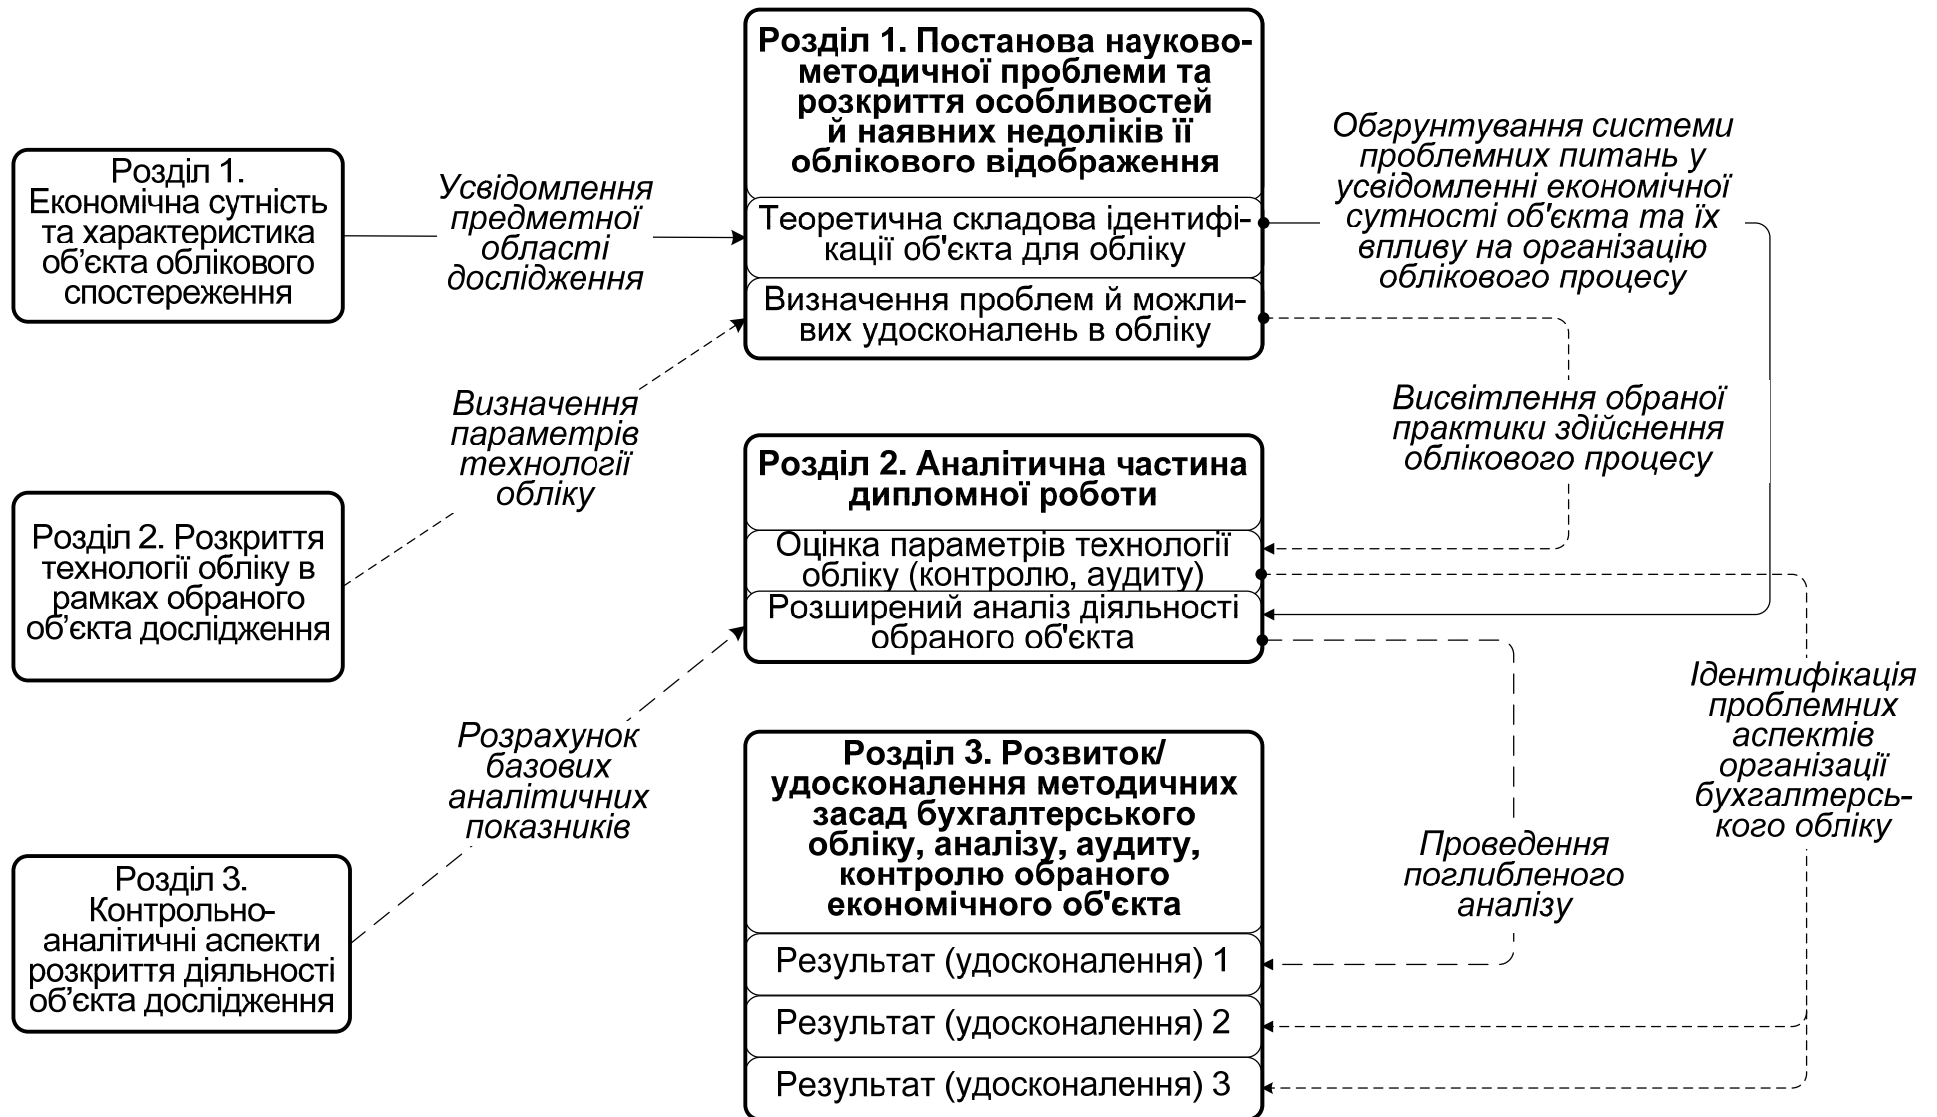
Розділ 1. Економічна сутність та характеристика об'єкта облікового спостереження

Усвідомлення предметної області дослідження

Розділ 1. Постанова науково-методичної проблеми та розкриття особливостей й наявних недоліків її облікового відображення

Теоретична складова ідентифікації об'єкта для обліку

Визначення проблем й можливих удосконалень в обліку

Обґрунтування системи проблемних питань у усвідомленні економічної сутності об'єкта та їх впливу на організацію облікового процесу

Визначення параметрів технології обліку

Висвітлення обраної практики здійснення облікового процесу

Розділ 2. Розкриття технології обліку в рамках обраного об'єкта дослідження

Розділ 2. Аналітична частина дипломної роботи

Оцінка параметрів технології обліку (контролю, аудиту)

Розширений аналіз діяльності обраного об'єкта

Ідентифікація проблемних аспектів організації бухгалтерського обліку

Розрахунок базових аналітичних показників

Розділ 3. Розвиток/ удосконалення методичних засад бухгалтерського обліку, аналізу, аудиту, контролю обраного економічного об'єкта

Проведення поглибленого аналізу

Розділ 3. Контрольно-аналітичні аспекти розкриття діяльності об'єкта дослідження

Результат (удосконалення) 1

Результат (удосконалення) 2

Результат (удосконалення) 3